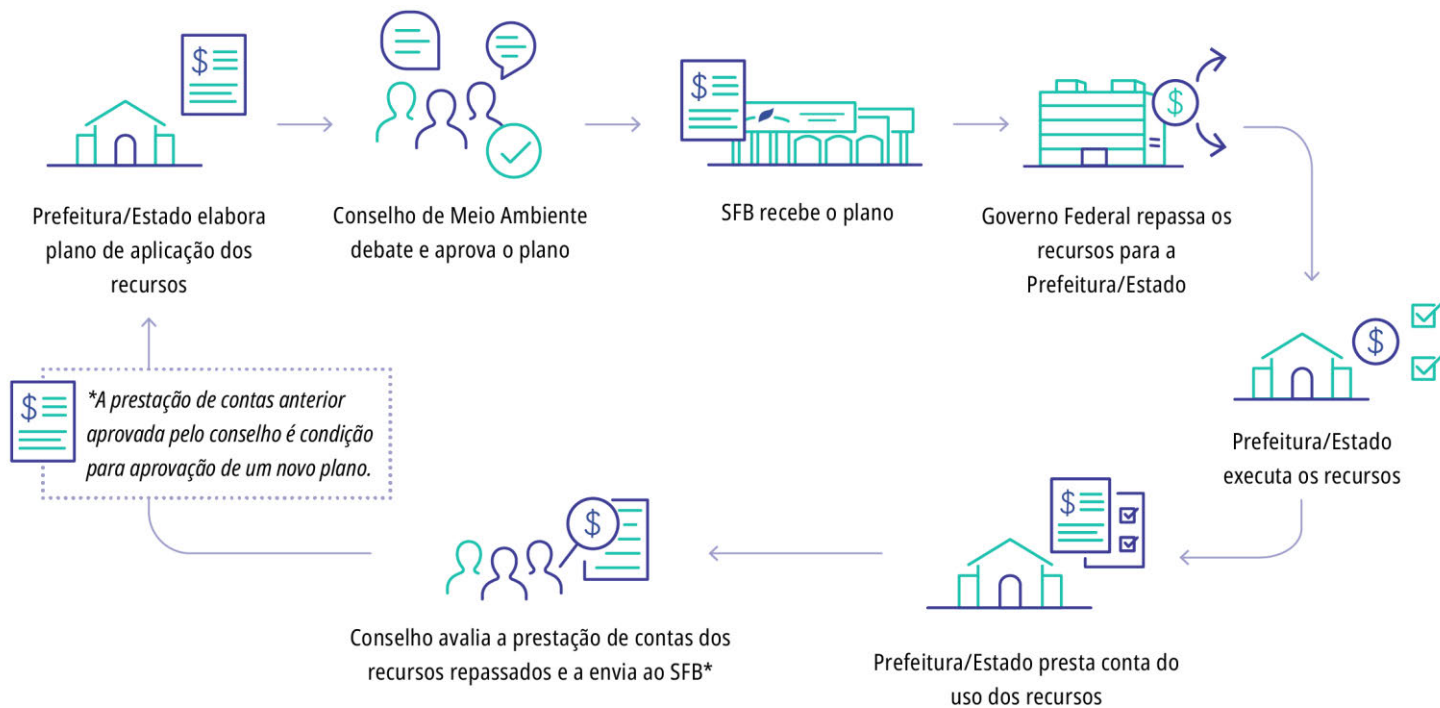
Prefeitura/Estado elabora plano de aplicação dos recursos

Conselho de Meio Ambiente debate e aprova o plano

SFB recebe o plano

Governo Federal repassa os recursos para a Prefeitura/Estado

Prefeitura/Estado executa os recursos

Prefeitura/Estado presta conta do uso dos recursos

Conselho avalia a prestação de contas dos recursos repassados e a envia ao SFB*

*A prestação de contas anterior aprovada pelo conselho é condição para aprovação de um novo plano.